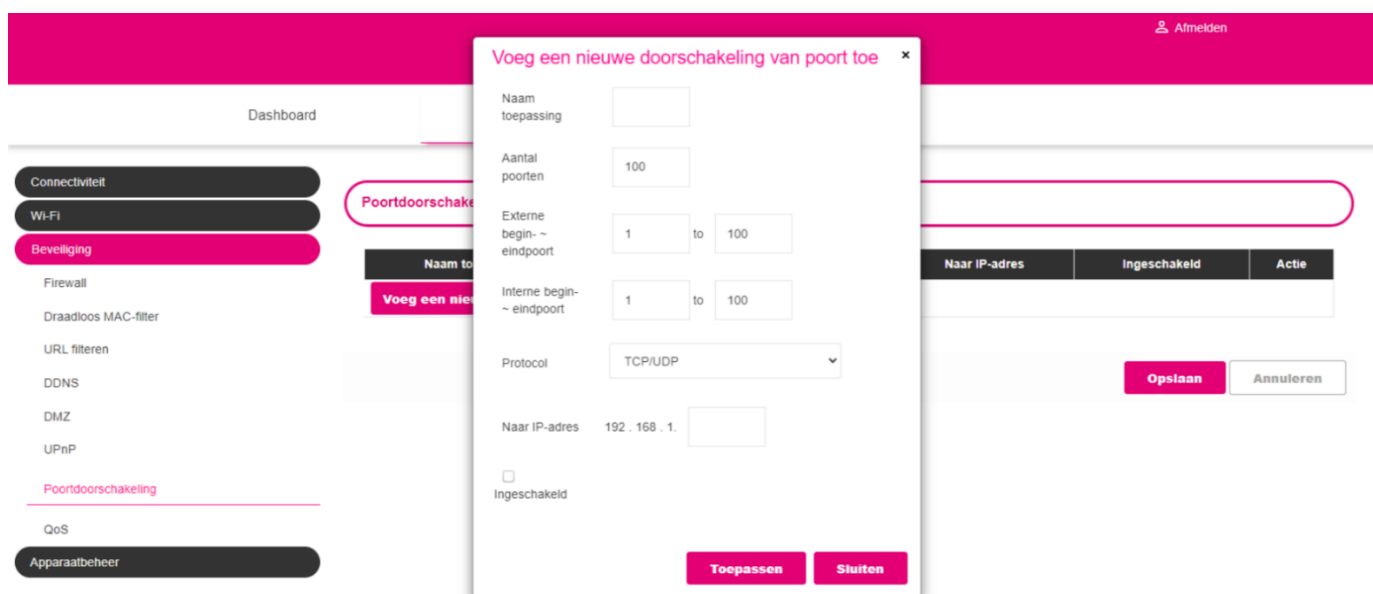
Afmelden

Dashboard

Connectiviteit
Wi-Fi
Beveiliging
Firewall
Draadloos MAC-filter
URL filteren
DDNS
DMZ
UPnP
Poortdoorschakeling
QoS
Apparaatbeheer

Poortdoorschake

| Naam to | Naar IP-adres | Ingeschakeld | Actie |
|---|---|---|---|

Voeg een nie

Opslaan
Annuleren

Voeg een nieuwe doorschakeling van poort toe ×

Naam toepassing

Aantal poorten 100

Externe begin- ~ eindpoort 1 to 100

Interne begin- ~ eindpoort 1 to 100

Protocol TCP/UDP

Naar IP-adres 192 . 168 . 1.

Ingeschakeld

Toepassen
Sluiten